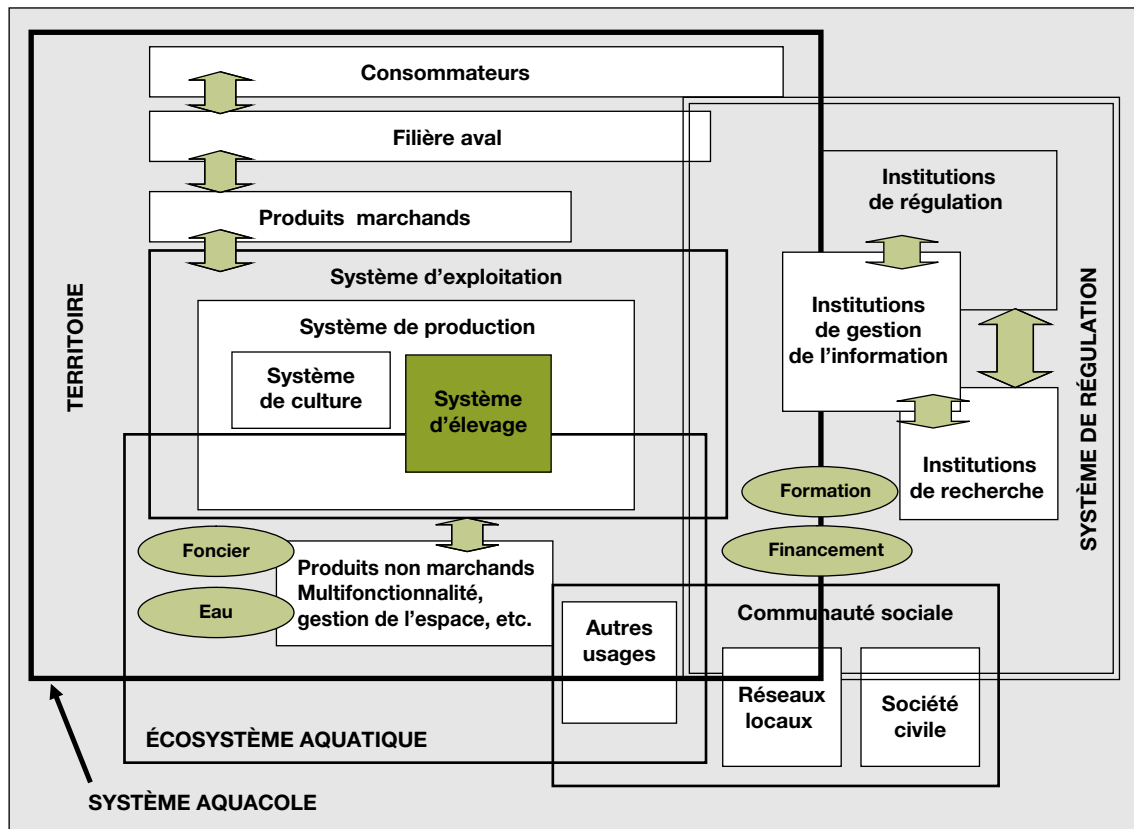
Consommateurs

Filière aval

Produits marchands

Système d'exploitation

Système de production

Système de culture

Système d'élevage

TERRITOIRE

Institutions de régulation

Institutions de gestion de l'information

Institutions de recherche

SYSTÈME DE RÉGULATION

Formation

Financement

Foncier

Eau

Produits non marchands Multifonctionnalité, gestion de l'espace, etc.

Autres usages

Communauté sociale

Réseaux locaux

Société civile

ÉCOSYSTÈME AQUATIQUE

SYSTÈME AQUACOLE